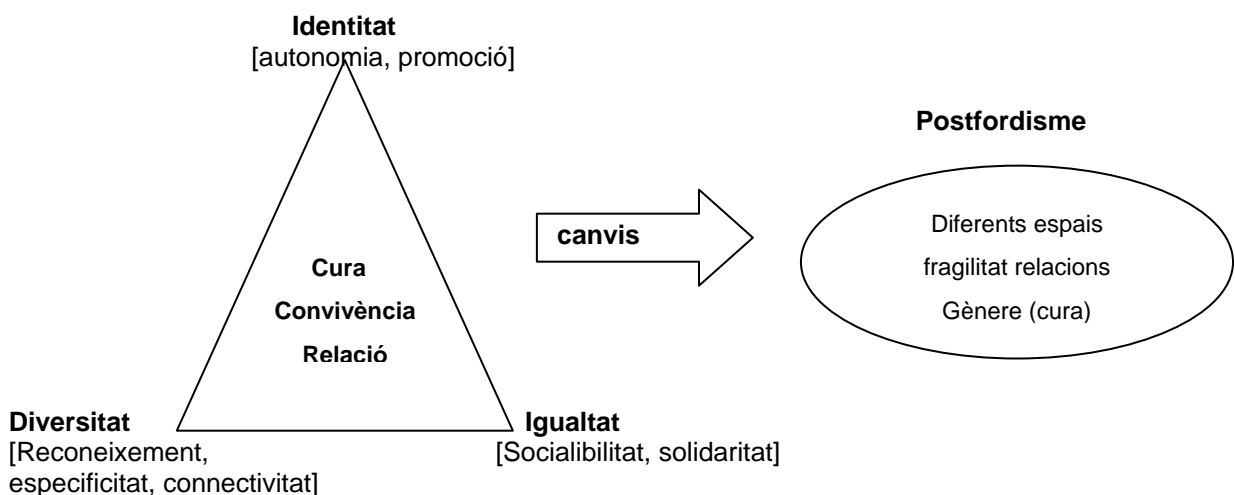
Identitat
[autonomia, promoció]

Cura
Convivència
Relació

Diversitat
[Reconeixement, especificitat, connectivitat]

Igualtat
[Socialibilitat, solidaritat]

canvis

Postfordisme

Diferents espais
fragilitat relacions
Gènere (cura)